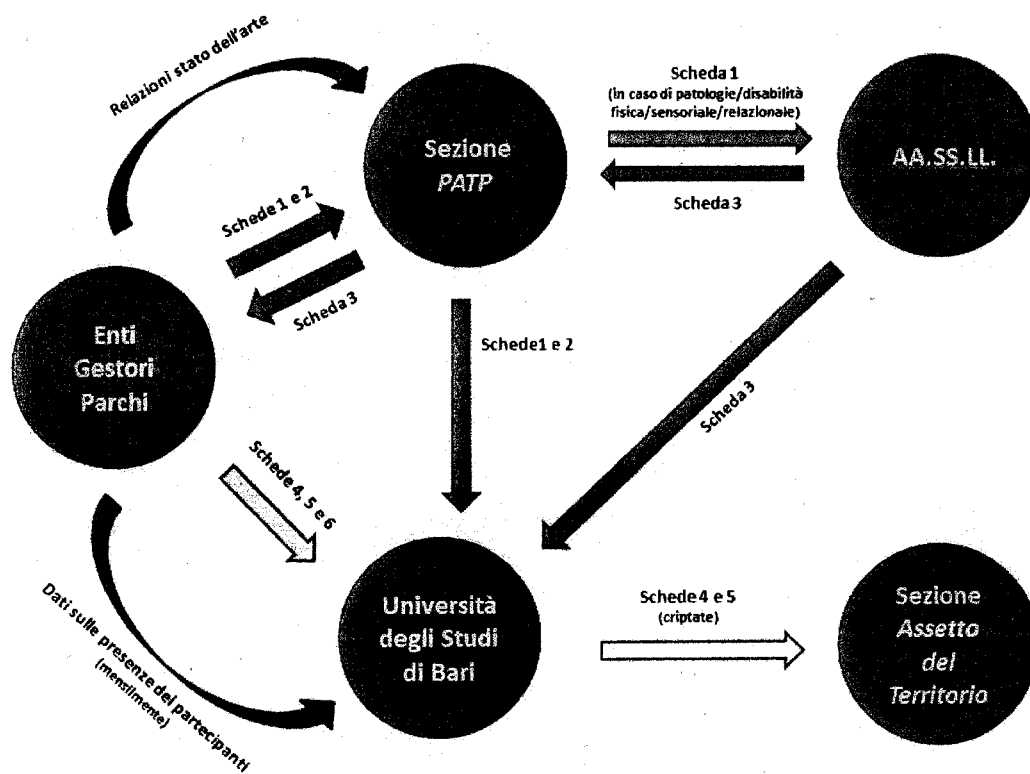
Relazioni stato dell'arte

Sezione
*PATP*

Scheda 1
(in caso di patologie/disabilità fisica/sensoriale/relazionale)

Scheda 3

AA.SS.LL.

Schede 1 e 2

Scheda 3

Enti
Gestori
Parchi

Schede1 e 2

Scheda 3

Schede 4, 5 e 6

Dati sulle presenze dei partecipanti
(mensilmente)

Università
degli Studi
di Bari

Schede 4 e 5
(criptate)

Sezione
*Assetto
del
Territorio*